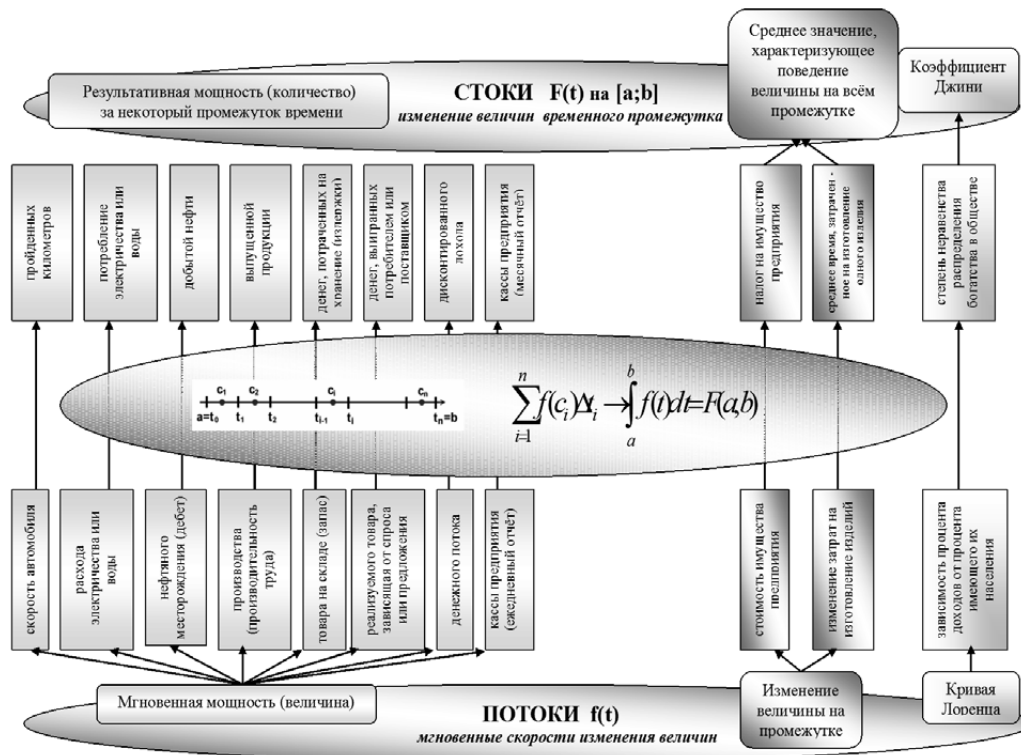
Среднее значение, характеризующее поведение величины на всём промежутке

Коэффициент Джини

Результативная мощность (количество) за некоторый промежуток времени

СТОКИ F(t) на [a;b]
изменение величин временного промежутка

пройденных километров

потребление электричества или воды

добытой нефти

выпущенной продукции

денег, потраченных на хранение (издержки)

денег, выиграных потребителем или поставщиком

дисконтированного дохода

кассы предприятия (месячный отчёт)

налог на имущество предприятия

среднее время, затраченное на изготовление одного изделия

степень неравенства распределения богатства в обществе

$c_1$ $c_2$ $c_i$ $c_n$
$a=t_0$ $t_1$ $t_2$ $t_{i-1}$ $t_i$ $t_n=b$

$\sum_{i=1}^{n} f(c_i)\Delta_i \to \int_a^b f(t)dt = F(a,b)$

скорость автомобиля

расхода электричества или воды

нефтяного месторождения (дебет)

производства (производительность труда)

товара на складе (запас)

реализуемого товара, зависящая от спроса или предложения

денежного потока

кассы предприятия (ежедневный отчёт)

стоимость имущества предприятия

изменение затрат на изготовление изделий

зависимость процента доходов от процента имеющего их населения

Мгновенная мощность (величина)

Изменение величины на промежутке

Кривая Лоренца

ПОТОКИ f(t)
мгновенные скорости изменения величин